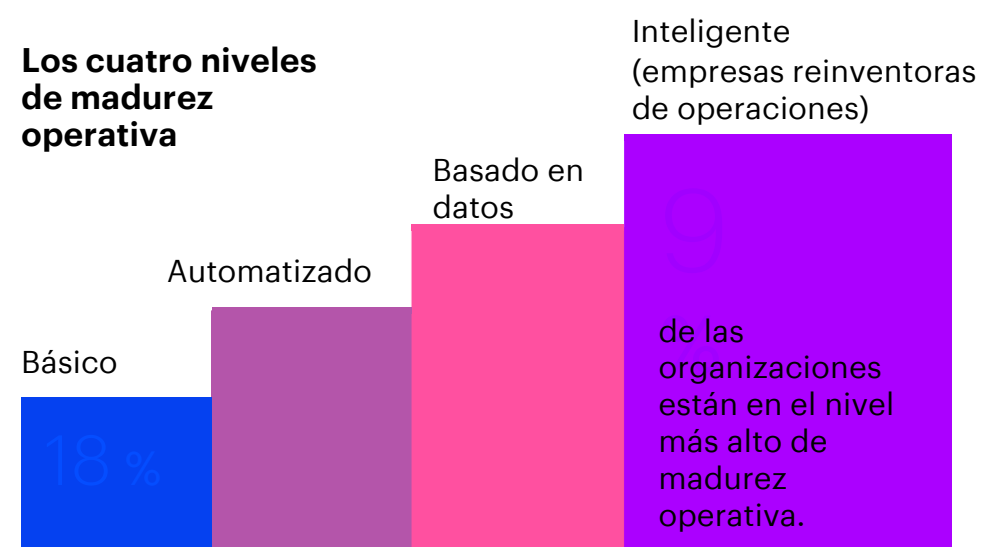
**Los cuatro niveles de madurez operativa**

Básico

18 %

Automatizado

Basado en datos

Inteligente (empresas reinventoras de operaciones)

9

de las organizaciones están en el nivel más alto de madurez operativa.